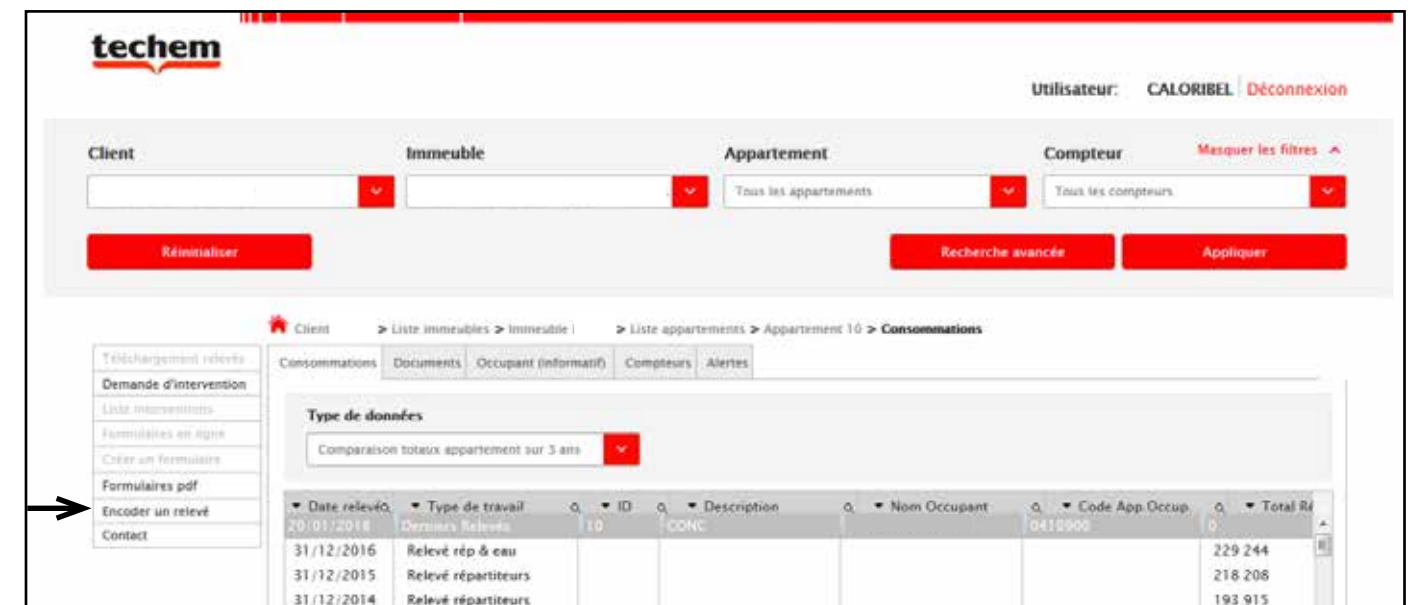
techem

Utilisateur: CALORIBEL Déconnexion

Client

Immeuble

Appartement

Compteur

Masquer les filtres

Tous les appartements

Tous les compteurs

Réinitialiser

Recherche avancée

Appliquer

Client > Liste immeubles > Immeuble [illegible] > Liste appartements > Appartement 10 > Consommations

Téléchargement relevés
Demande d'intervention
Liste interventions
Formulaires en ligne
Créer un formulaire
Formulaires pdf
Encoder un relevé
Contact

Consommations | Documents | Occupant (informatif) | Compteurs | Alertes

Type de données

Comparaison totaux appartement sur 3 ans

| Date relevé | Type de travail | ID | Description | Nom Occupant | Code App Occup | Total R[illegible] |
|---|---|---|---|---|---|---|
| 20/01/2018 | Derniers Relevés | 10 | CONC | | 0410900 | 0 |
| 31/12/2016 | Relevé rép & eau | | | | | 229 244 |
| 31/12/2015 | Relevé répartiteurs | | | | | 218 208 |
| 31/12/2014 | Relevé répartiteurs | | | | | 193 915 |